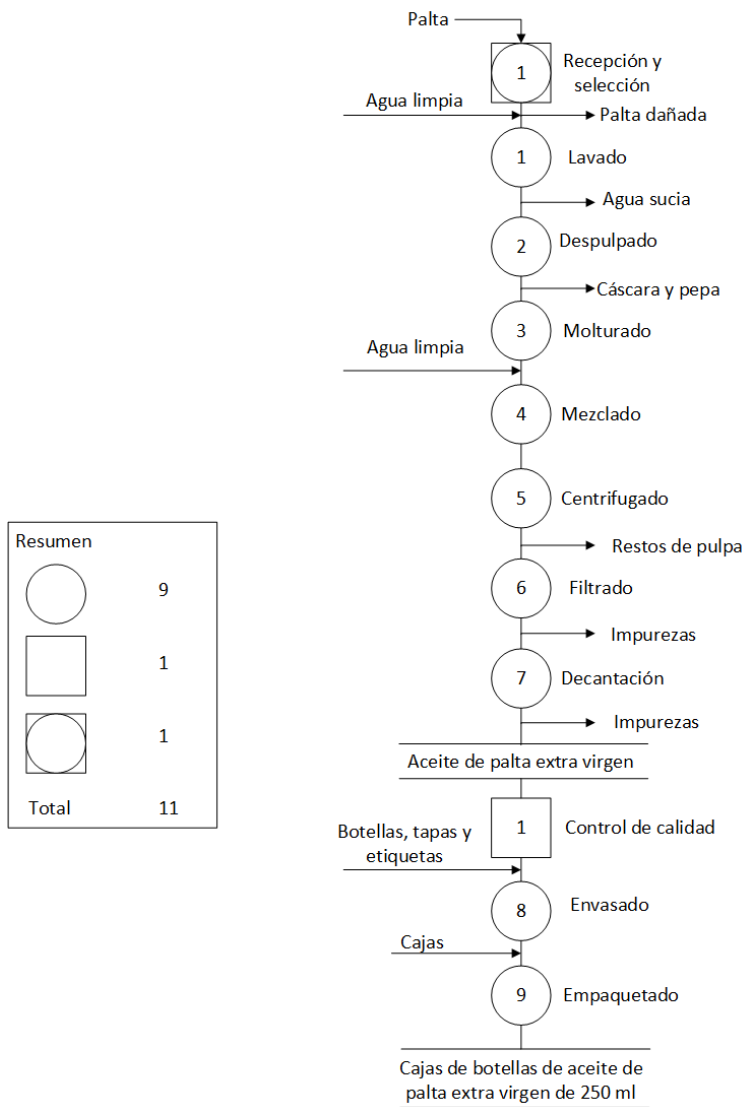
Palta

1 Recepción y selección

Agua limpia

Palta dañada

1 Lavado

Agua sucia

2 Despulpado

Cáscara y pepa

3 Molturado

Agua limpia

4 Mezclado

5 Centrifugado

Restos de pulpa

6 Filtrado

Impurezas

7 Decantación

Impurezas

Aceite de palta extra virgen

1 Control de calidad

Botellas, tapas y etiquetas

8 Envasado

Cajas

9 Empaquetado

Cajas de botellas de aceite de palta extra virgen de 250 ml

Resumen

| | |
|---|---|
| ○ | 9 |
| □ | 1 |
| ⧇ | 1 |
| Total | 11 |